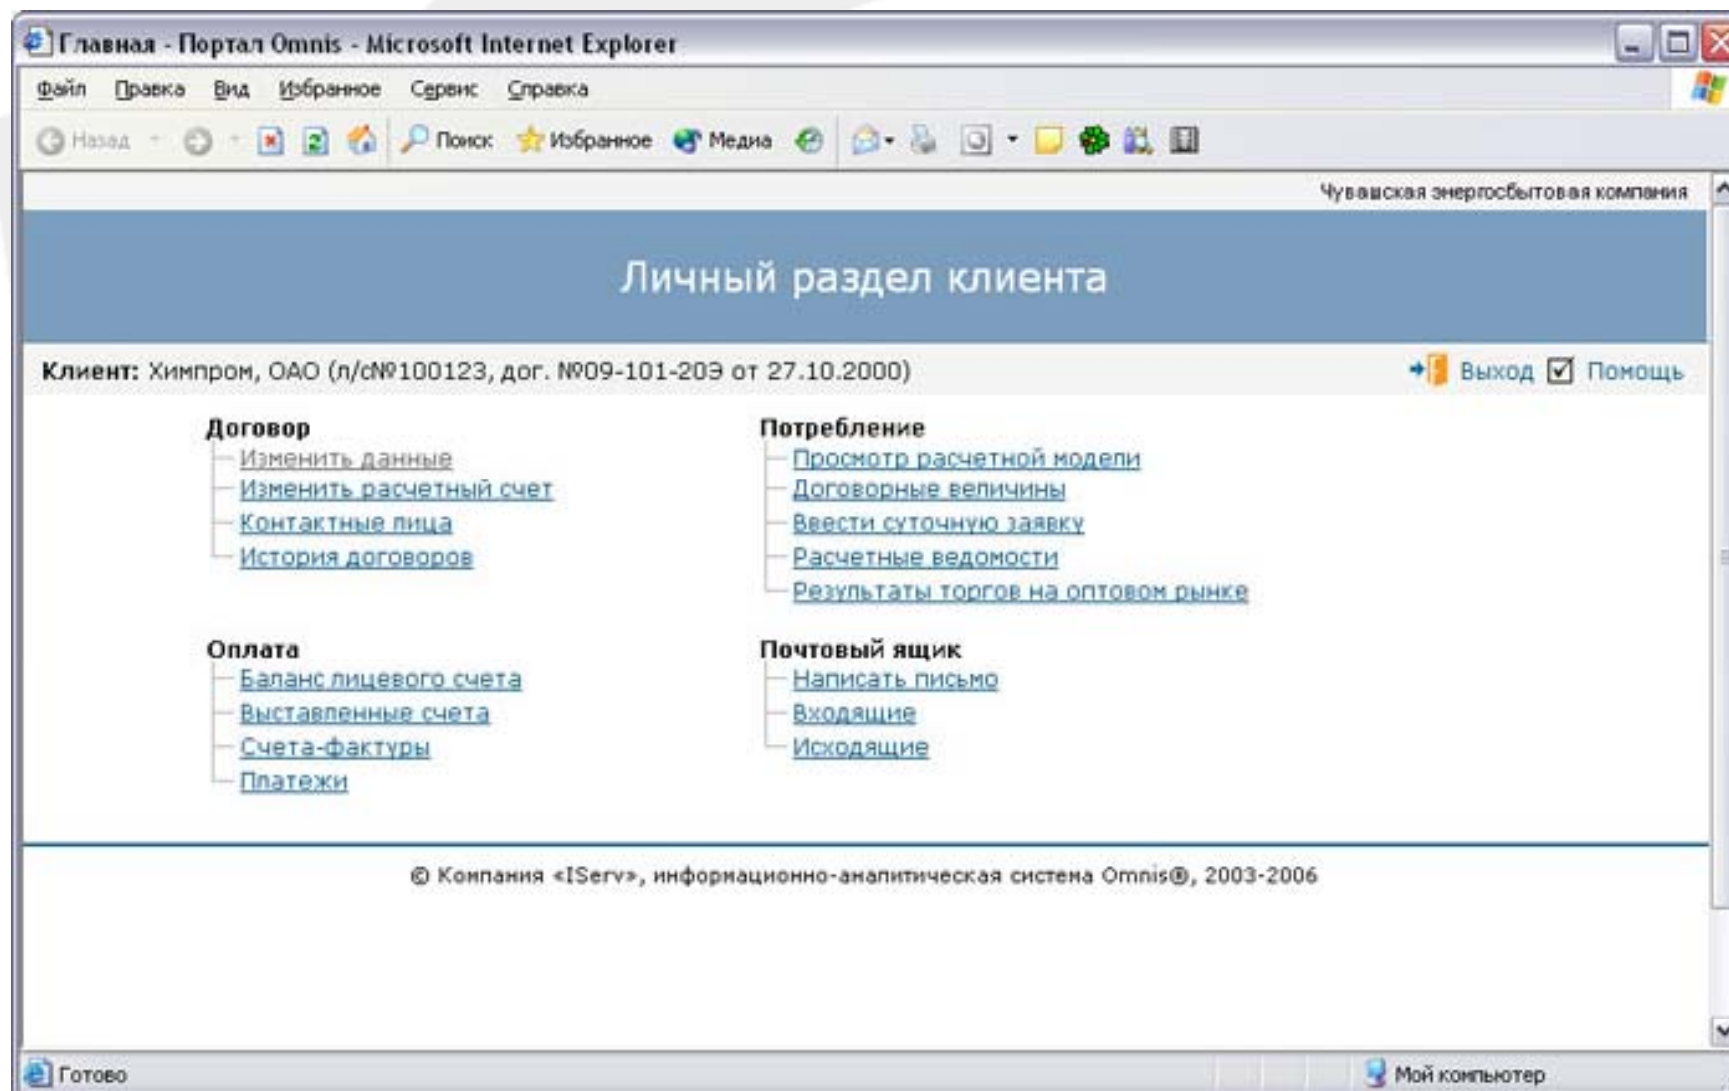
Главная - Портал Omnis - Microsoft Internet Explorer

Файл Правка Вид Избранное Сервис Справка

Назад Поиск Избранное Медиа

Чувашская энергосбытовая компания

Личный раздел клиента

**Клиент:** Химпром, ОАО (л/с№100123, дог. №09-101-20Э от 27.10.2000)

Выход Помощь

**Договор**
Изменить данные
Изменить расчетный счет
Контактные лица
История договоров

**Потребление**
Просмотр расчетной модели
Договорные величины
Ввести суточную заявку
Расчетные ведомости
Результаты торгов на оптовом рынке

**Оплата**
Баланс лицевого счета
Выставленные счета
Счета-фактуры
Платежи

**Почтовый ящик**
Написать письмо
Входящие
Исходящие

© Компания «IServ», информационно-аналитическая система Omnis®, 2003-2006

Готово

Мой компьютер